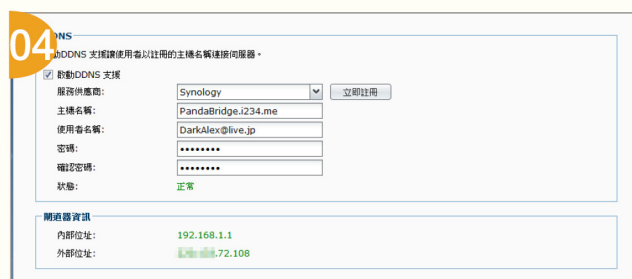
04

DDNS

啟動DDNS 支援讓使用者以註冊的主機名稱連接伺服器。

☑ 啟動DDNS 支援

服務供應商: Synology 立即註冊

主機名稱: PandaBridge.i234.me

使用者名稱: DarkAlex@live.jp

密碼: ••••••••

確認密碼: ••••••••

狀態: 正常

閘道器資訊

內部位址: 192.168.1.1

外部位址: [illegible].72.108